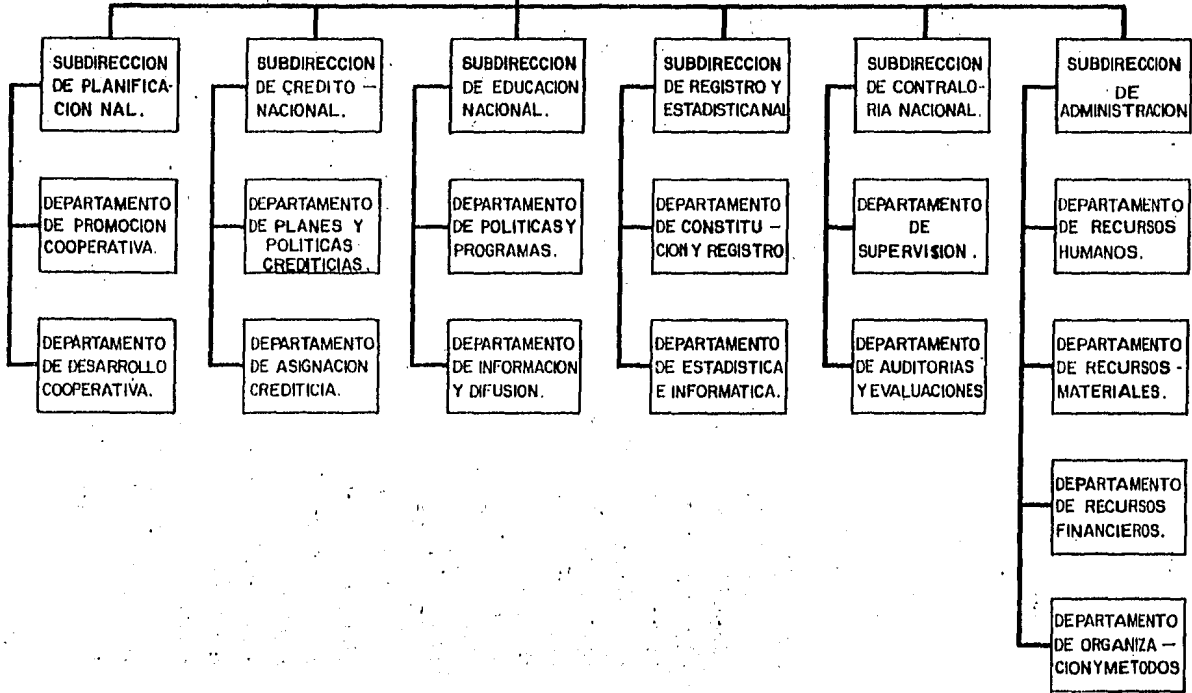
SUBDIRECCION DE PLANIFICACION NAL.

DEPARTAMENTO DE PROMOCION COOPERATIVA.

DEPARTAMENTO DE DESARROLLO COOPERATIVA.

SUBDIRECCION DE CREDITO – NACIONAL.

DEPARTAMENTO DE PLANES Y POLITICAS CREDITICIAS.

DEPARTAMENTO DE ASIGNACION CREDITICIA.

SUBDIRECCION DE EDUCACION NACIONAL.

DEPARTAMENTO DE POLITICASY PROGRAMAS.

DEPARTAMENTO DE INFORMACION Y DIFUSION.

SUBDIRECCION DE REGISTRO Y ESTADISTICANAL

DEPARTAMENTO DE CONSTITUCIONY REGISTRO

DEPARTAMENTO DE ESTADISTICA E INFORMATICA.

SUBDIRECCION DE CONTRALORIA NACIONAL.

DEPARTAMENTO DE SUPERVISION.

DEPARTAMENTO DE AUDITORIAS YEVALUACIONES

SUBDIRECCION DE ADMINISTRACION

DEPARTAMENTO DE RECURSOS HUMANOS.

DEPARTAMENTO DE RECURSOS - MATERIALES.

DEPARTAMENTO DE RECURSOS FINANCIEROS.

DEPARTAMENTO DE ORGANIZACIONYMETODOS